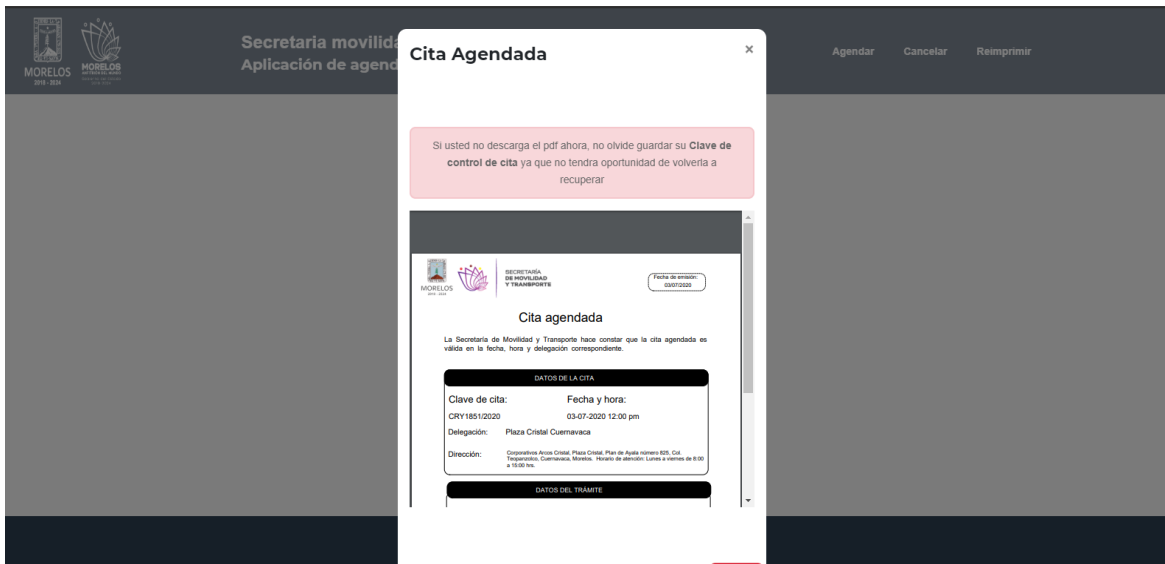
MORELOS 2018 - 2024 MORELOS

Secretaria movilida
Aplicación de agend

Agendar Cancelar Reimprimir

Cita Agendada

×

Si usted no descarga el pdf ahora, no olvide guardar su **Clave de control de cita** ya que no tendra oportunidad de volverla a recuperar

MORELOS 2018 - 2024

SECRETARÍA DE MOVILIDAD Y TRANSPORTE

Fecha de emisión: 03/07/2020

Cita agendada

La Secretaría de Movilidad y Transporte hace constar que la cita agendada es válida en la fecha, hora y delegación correspondiente.

DATOS DE LA CITA

Clave de cita: CRY1851/2020

Fecha y hora: 03-07-2020 12:00 pm

Delegación: Plaza Cristal Cuernavaca

Dirección: Corporativos Arcos Cristal, Plaza Cristal, Plan de Ayala número 825, Col. Teopanzolco, Cuernavaca, Morelos. Horario de atención: Lunes a viernes de 8:00 a 15:00 hrs.

DATOS DEL TRÁMITE